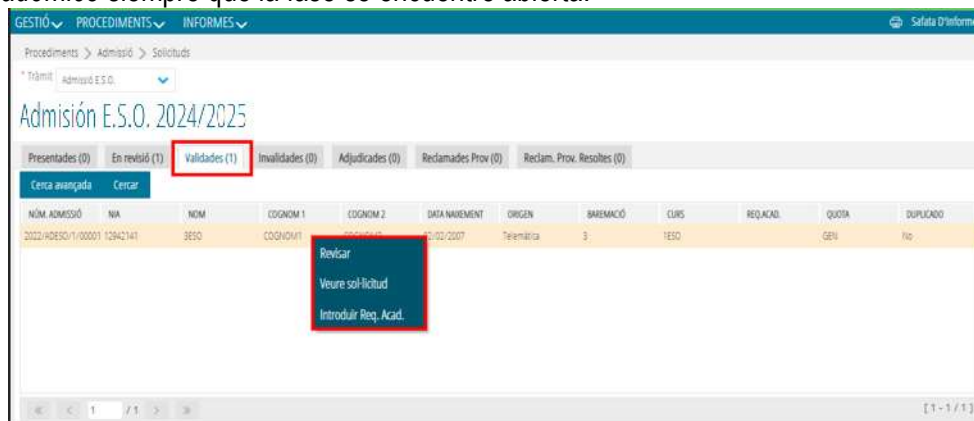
GESTIÓ PROCEDIMENTS INFORMES Safata D'Informe

Procediments > Admissió > Sol·licituds

* Tràmit Admissió E.S.O.

Admisión E.S.O. 2024/2025

Presentades (0) En revisió (1) Validades (1) Invalidades (0) Adjudicades (0) Reclamades Prov (0) Reclam. Prov. Resoltes (0)

Cerca avançada Cercar

| NÚM. ADMISSIÓ | NIA | NOM | COGNOM 1 | COGNOM 2 | DATA NAIXEMENT | ORIGEN | BAREMACIÓ | CURS | REQ.ACAD. | QUOTA | DUPLICADO |
|---|---|---|---|---|---|---|---|---|---|---|---|
| 2022/ADESO/1/00001 | 12942141 | 3ESO | COGNOM1 | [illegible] | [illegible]/02/2007 | Telemàtica | 3 | 1ESO | | GEN | No |

Revisar
Veure sol·licitud
Introduir Req. Acad.

1 /1

[1 - 1 / 1]